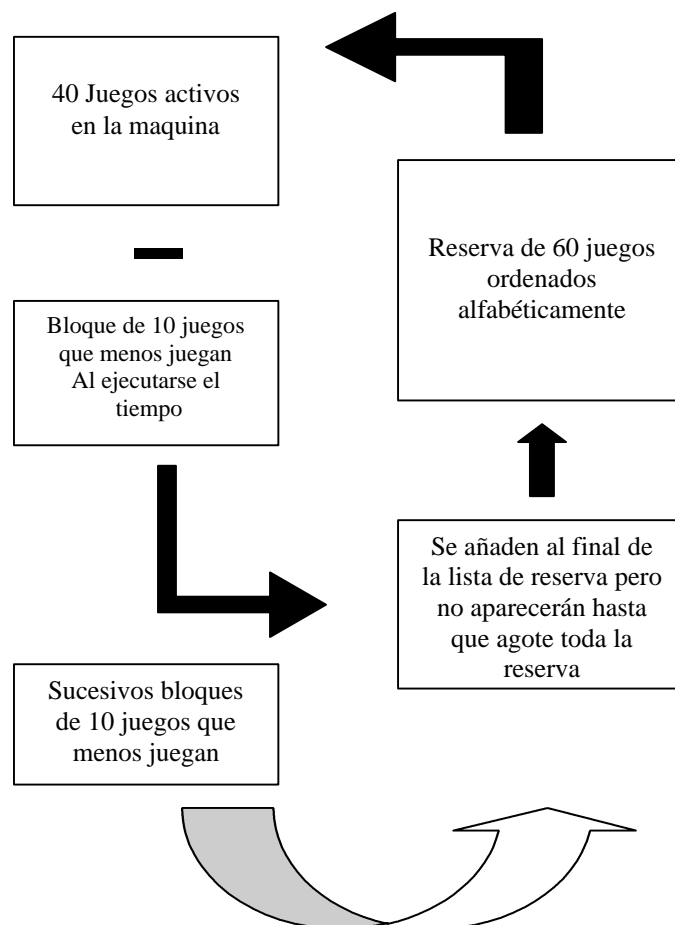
40 Juegos activos en la maquina

Reserva de 60 juegos ordenados alfabéticamente

Bloque de 10 juegos que menos juegan Al ejecutarse el tiempo

Se añaden al final de la lista de reserva pero no aparecerán hasta que agote toda la reserva

Sucesivos bloques de 10 juegos que menos juegan